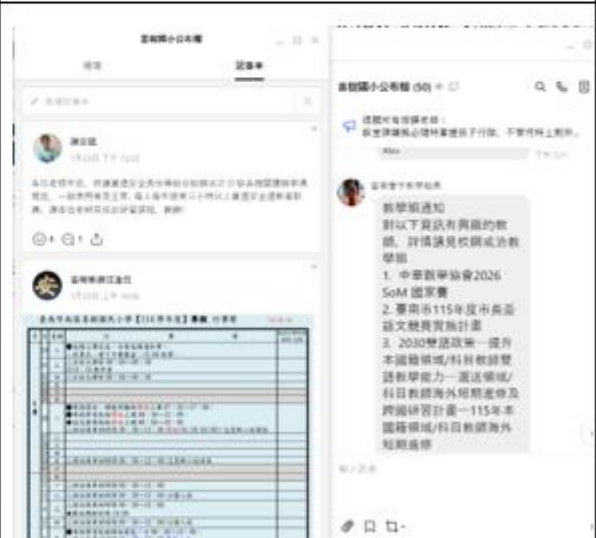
教學組通知
對以下資訊有興趣的教師，詳情請見校網或洽教學組
1. 中華數學協會2026 SoM 國家賽
2. 臺南市115年度市長盃語文競賽實施計畫
3. 2030雙語政策—提升本國籍領域/科目教師雙語教學能力—選送領域/科目教師海外短期進修及跨國研習計畫—115年本國籍領域/科目教師海外短期進修

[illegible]